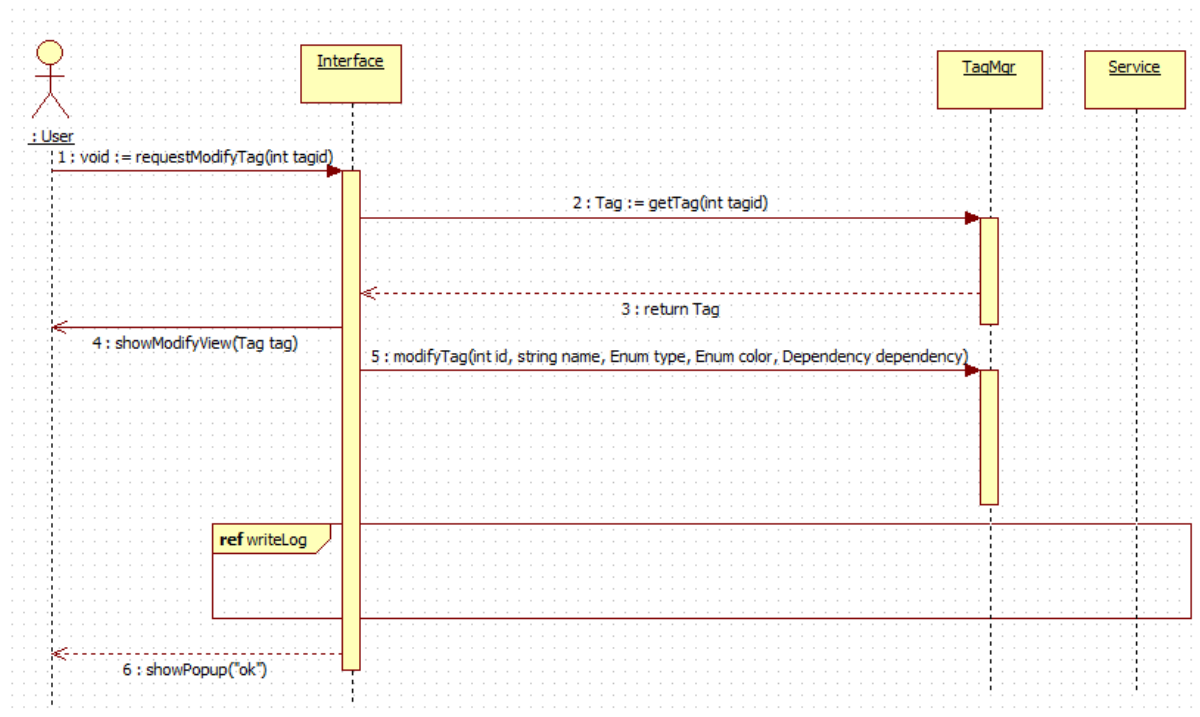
: User

Interface

TagMgr

Service

1 : void := requestModifyTag(int tagid)

2 : Tag := getTag(int tagid)

3 : return Tag

4 : showModifyView(Tag tag)

5 : modifyTag(int id, string name, Enum type, Enum color, Dependency dependency)

ref writeLog

6 : showPopup("ok")